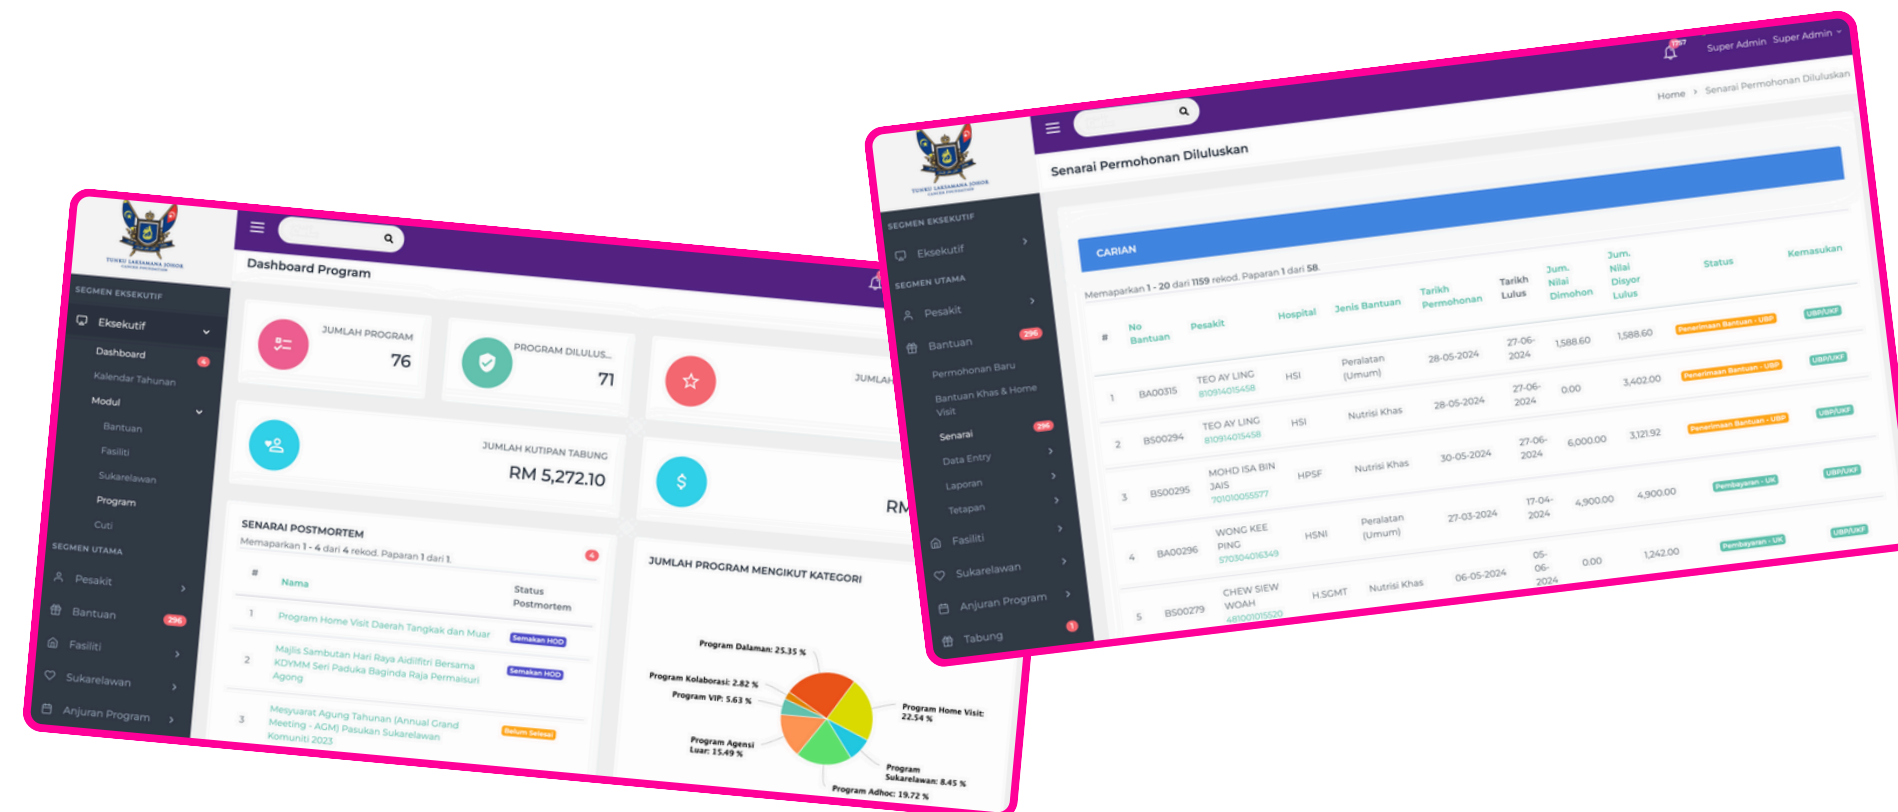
TUNKU LAKSAMANA JOHOR

SEGMEN EKSEKUTIF

Eksekutif

Dashboard 4

Kalendar Tahunan

Modul

Bantuan

Fasiliti

Sukarelawan

Program

Cuti

SEGMEN UTAMA

Pesakit

Bantuan 296

Fasiliti

Sukarelawan

Anjuran Program

Dashboard Program

JUMLAH PROGRAM 76

PROGRAM DILULUS... 71

JUMLAH

JUMLAH KUTIPAN TABUNG RM 5,272.10

RM

SENARAI POSTMORTEM

Memaparkan 1 - 4 dari 4 rekod. Paparan 1 dari 1. 4

| # | Nama | Status Postmortem |
|---|---|---|
| 1 | Program Home Visit Daerah Tangkak dan Muar | Semakan HOD |
| 2 | Majlis Sambutan Hari Raya Aidilfitri Bersama KDYMM Seri Paduka Baginda Raja Permaisuri Agong | Semakan HOD |
| 3 | Mesyuarat Agung Tahunan (Annual Grand Meeting - AGM) Pasukan Sukarelawan Komuniti 2023 | Belum Selesai |

JUMLAH PROGRAM MENGIKUT KATEGORI

Program Dalaman: 25.35 %
Program Kolaborasi: 2.82 %
Program VIP: 5.63 %
Program Agensi Luar: 15.49 %
Program Home Visit: 22.54 %
Program Sukarelawan: 8.45 %
Program Adhoc: 19.72 %

TUNKU LAKSAMANA JOHOR

SEGMEN EKSEKUTIF

Eksekutif

SEGMEN UTAMA

Pesakit

Bantuan 296

Permohonan Baru

Bantuan Khas & Home Visit

Senarai 296

Data Entry

Laporan

Tetapan

Fasiliti

Sukarelawan

Anjuran Program

Tabung 1

Super Admin Super Admin

Home > Senarai Permohonan Diluluskan

Senarai Permohonan Diluluskan

CARIAN

Memaparkan 1 - 20 dari 1159 rekod. Paparan 1 dari 58.

| # | No Bantuan | Pesakit | Hospital | Jenis Bantuan | Tarikh Permohonan | Tarikh Lulus | Jum. Nilai Dimohon | Jum. Nilai Disyor Lulus | Status | Kemasukan |
|---|---|---|---|---|---|---|---|---|---|---|
| 1 | BA00315 | TEO AY LING 810914015458 | HSI | Peralatan (Umum) | 28-05-2024 | 27-06-2024 | 1,588.60 | 1,588.60 | Penerimaan Bantuan - UBP | UBP/UKF |
| 2 | BS00294 | TEO AY LING 810914015458 | HSI | Nutrisi Khas | 28-05-2024 | 27-06-2024 | 0.00 | 3,402.00 | Penerimaan Bantuan - UBP | UBP/UKF |
| 3 | BS00295 | MOHD ISA BIN JAIS 701010055577 | HPSF | Nutrisi Khas | 30-05-2024 | 27-06-2024 | 6,000.00 | 3,121.92 | Penerimaan Bantuan - UBP | UBP/UKF |
| 4 | BA00296 | WONG KEE PING 570304016349 | HSNI | Peralatan (Umum) | 27-03-2024 | 17-04-2024 | 4,900.00 | 4,900.00 | Pembayaran - UK | UBP/UKF |
| 5 | BS00279 | CHEW SIEW WOAH 481001015520 | H.SGMT | Nutrisi Khas | 06-05-2024 | 05-06-2024 | 0.00 | 1,242.00 | Pembayaran - UK | UBP/UKF |